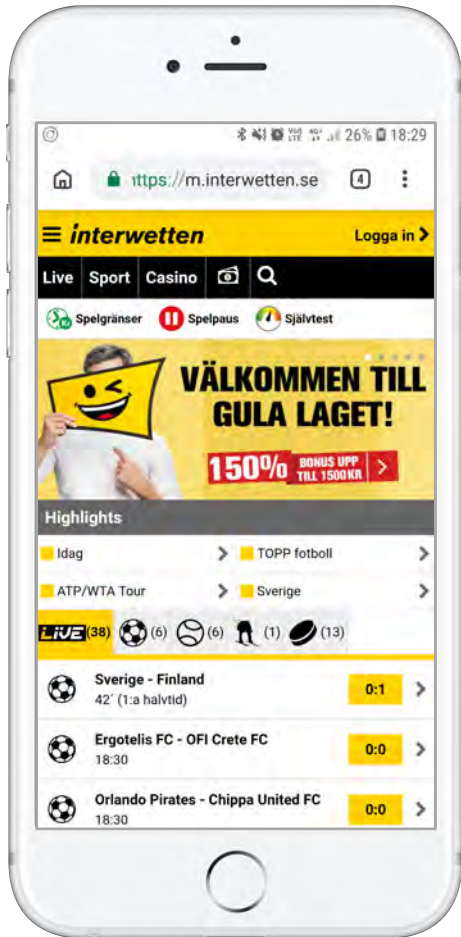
26% 18:29

https://m.interwetten.se 4

interwetten Logga in

Live Sport Casino

Spelgränser Spelpaus Självtest

VÄLKOMMEN TILL GULA LAGET!

150% BONUS UPP TILL 1500 KR

Highlights

Idag TOPP fotboll

ATP/WTA Tour Sverige

LIVE (38) (6) (6) (1) (13)

Sverige - Finland
42´ (1:a halvtid) 0:1

Ergotelis FC - OFI Crete FC
18:30 0:0

Orlando Pirates - Chippa United FC
18:30 0:0